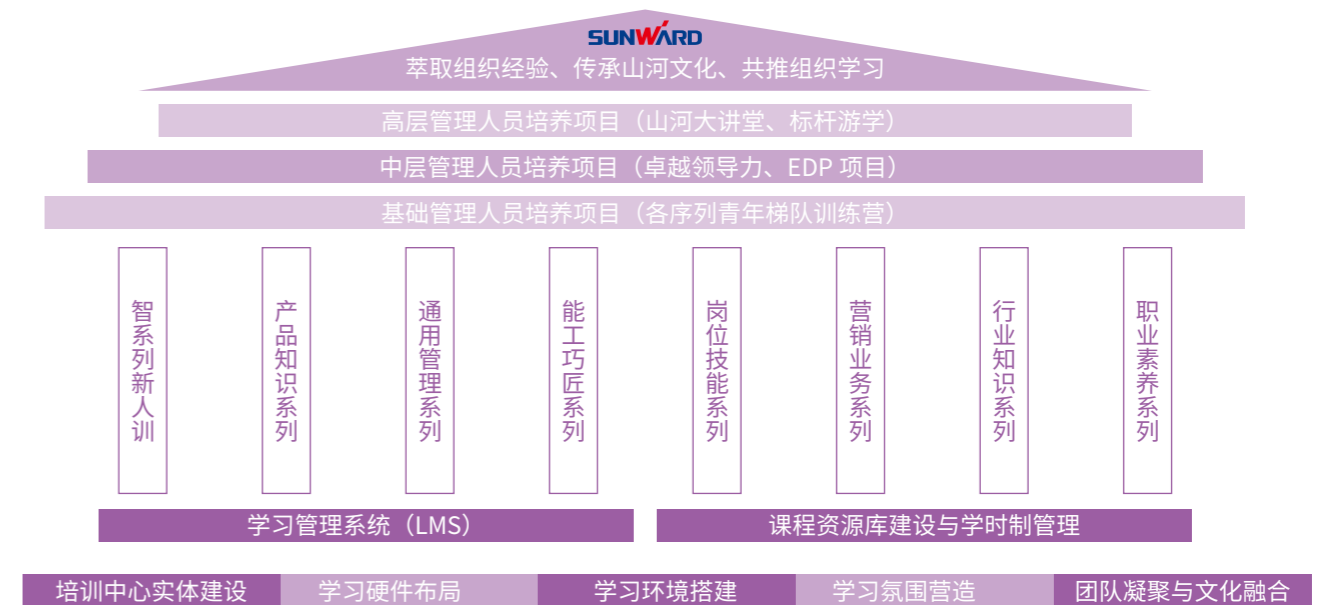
SUNWARD

萃取组织经验、传承山河文化、共推组织学习

高层管理人员培养项目（山河大讲堂、标杆游学）

中层管理人员培养项目（卓越领导力、EDP 项目）

基础管理人员培养项目（各序列青年梯队训练营）

智系列新人训

产品知识系列

通用管理系列

能工巧匠系列

岗位技能系列

营销业务系列

行业知识系列

职业素养系列

学习管理系统（LMS）

课程资源库建设与学时制管理

培训中心实体建设

学习硬件布局

学习环境搭建

学习氛围营造

团队凝聚与文化融合